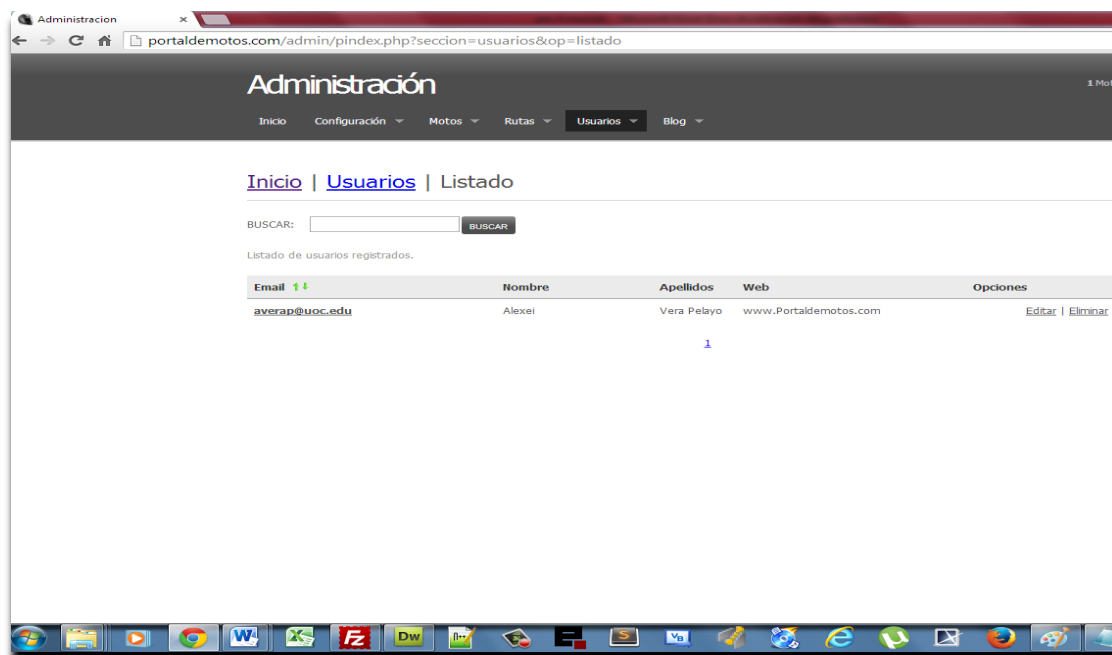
Administracion ×

portaldemotos.com/admin/pindex.php?seccion=usuarios&op=listado

Administración

1 Mot

Inicio Configuración Motos Rutas Usuarios Blog

Inicio | Usuarios | Listado

BUSCAR: BUSCAR

Listado de usuarios registrados.

| Email | Nombre | Apellidos | Web | Opciones |
|---|---|---|---|---|
| averap@uoc.edu | Alexei | Vera Pelayo | www.Portaldemotos.com | Editar \| Eliminar |

1

Dw